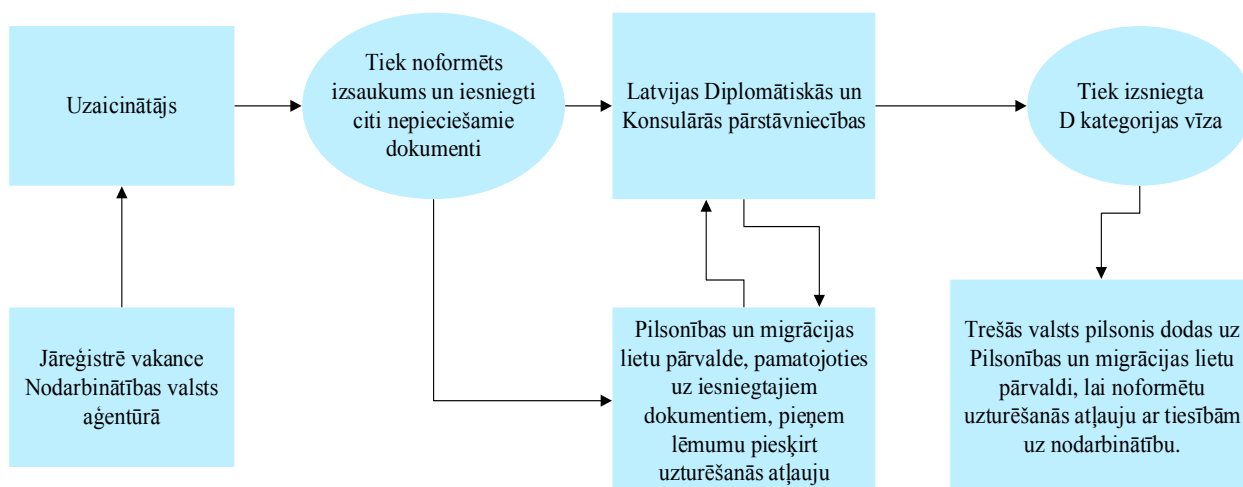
Uzaicinātājs

Tiek noformēts izsaukums un iesniegti citi nepieciešamie dokumenti

Latvijas Diplomātiskās un Konsulārās pārstāvniecības

Tiek izsniegta D kategorijas vīza

Jāreģistrē vakance Nodarbinātības valsts aģentūrā

Pilsonības un migrācijas lietu pārvalde, pamatojoties uz iesniegtajiem dokumentiem, pieņem lēmumu piesķirt uzturēšanās atļauju

Trešās valsts pilsonis dodas uz Pilsonības un migrācijas lietu pārvaldi, lai noformētu uzturēšanās atļauju ar tiesībām uz nodarbinātību.